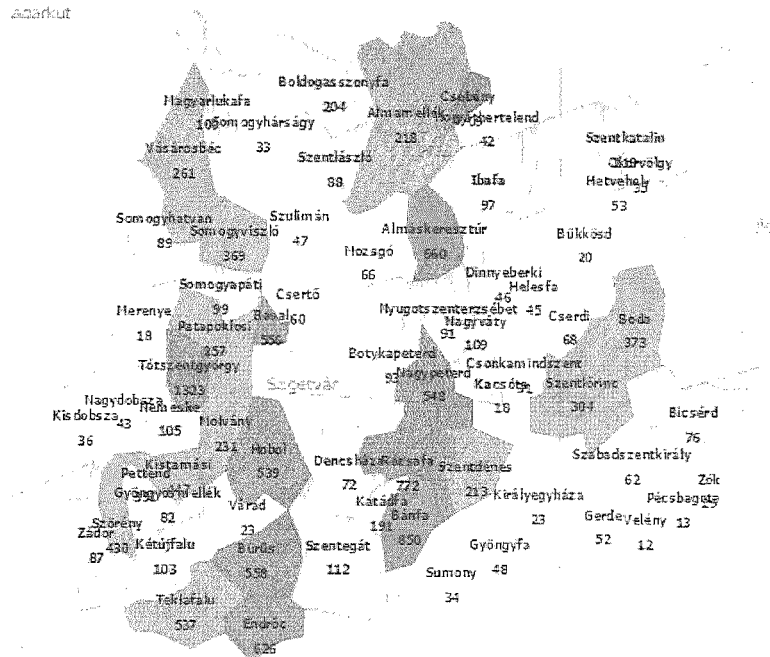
aoarkut

Boldogasszonyfa 204
Nagyárlukafa
106
Somogyhárságy 33
Almamellék 218
Csebény
Kisgyűrűhertelend 42
Szentkatalin
Okorvölgy 35
Vásárosbéc 261
Szentlászló 88
Ibafa 97
Hetvehely 53
Somogyhatvan 89
Somogyviszló 369
Szulimán 47
Almáskeresztúr 660
Mozsgó 66
Bükkösd 20
Dinnyeberki 46
Helesfa 45
Somogyapáti 99
Csertő 60
Merenye 18
Patapoklosi
Basal 550
Nyugotszenterzsébet 91
Nagyváty 109
Cserdi 68
Boda 373
257
Tótszentgyörgy 1303
Botykapeterd 93
Nagypeterd 548
Csonkamindszent 51
Szigetvár
Kacsóta 18
Szentlőrinc 304
Nagydobsza 43
Kisdobsza 36
Németfalu
105
Molvány 231
Bicsérd 76
Hobol 539
Kistamási 47
Dencsháza 72
Katsafa 772
Szentdénes 213
Szabadszentkirály 62
Pettend
Gyöngyösmellék 82
Várad 23
Katádfa 191
Bánfa 850
Királyegyháza 23
Zók 25
Pécsbagota 13
Gerde 52
Velény 12
Szörény
Zádor 430 87
Kétújfalu 103
Bürüs 558
Szentegát 112
Gyöngyfa 48
Sumony 34
Teklafalu 537
Endrőc 626